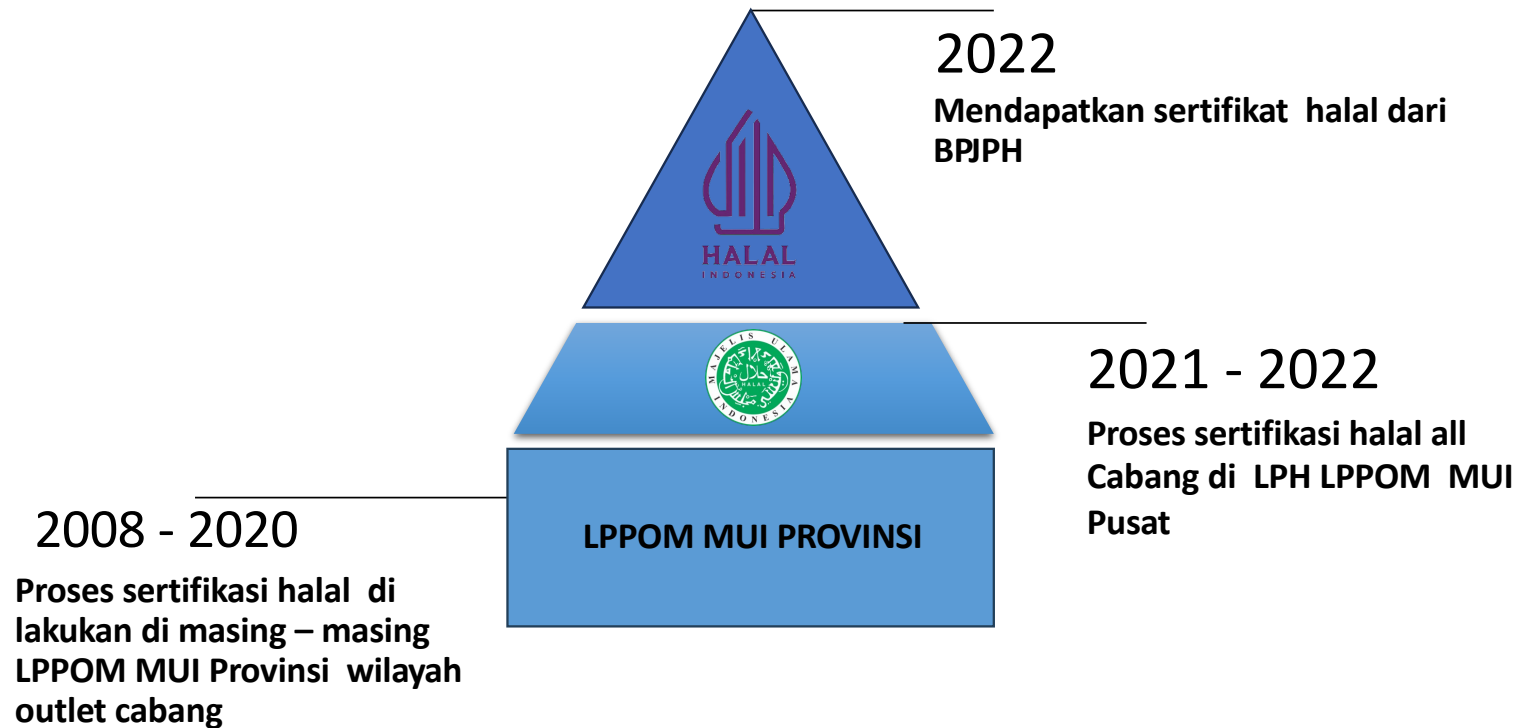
2022

Mendapatkan sertifikat halal dari BPJPH

HALAL
INDONESIA

MAJELIS ULAMA INDONESIA
HALAL

2021 - 2022

Proses sertifikasi halal all Cabang di LPH LPPOM MUI Pusat

LPPOM MUI PROVINSI

2008 - 2020

Proses sertifikasi halal di lakukan di masing – masing LPPOM MUI Provinsi wilayah outlet cabang